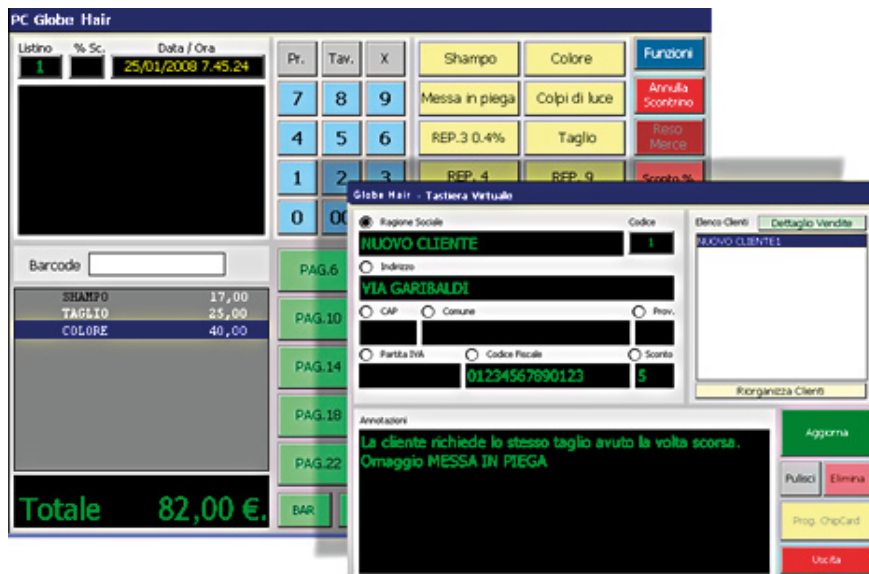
PC Globe Hair

Listino
1
% Sc.
Data / Ora
25/01/2008 7.45.24

Pr.
Tav.
X
7
8
9
4
5
6
1
2
3
0
00

Shampo
Colore
Funzioni
Messa in piega
Colpi di luce
Annulla Scontrino
REP.3 0.4%
Taglio
Reso Merce
REP. 4
REP. 9
Sconto %

Barcode

| SHAMPO | 17,00 |
|---|---|
| TAGLIO | 25,00 |
| COLORE | 40,00 |

PAG.6
PAG.10
PAG.14
PAG.18
PAG.22
BAR

Totale 82,00 €.

Globe Hair - Tastiera Virtuale

Ragione Sociale
Codice
NUOVO CLIENTE
1
Indirizzo
VIA GARIBALDI
CAP
Comune
Prov.
Partita IVA
Codice Fiscale
Sconto
01234567890123
5

Elenco Clienti
Dettaglio Vendite
NUOVO CLIENTE1
Riorganizza Clienti

Annotazioni
La cliente richiede lo stesso taglio avuto la volta scorsa.
Omaggio MESSA IN PIEGA

Aggiorna
Pulisci
Elimina
Prog. ChipCard
Uscita